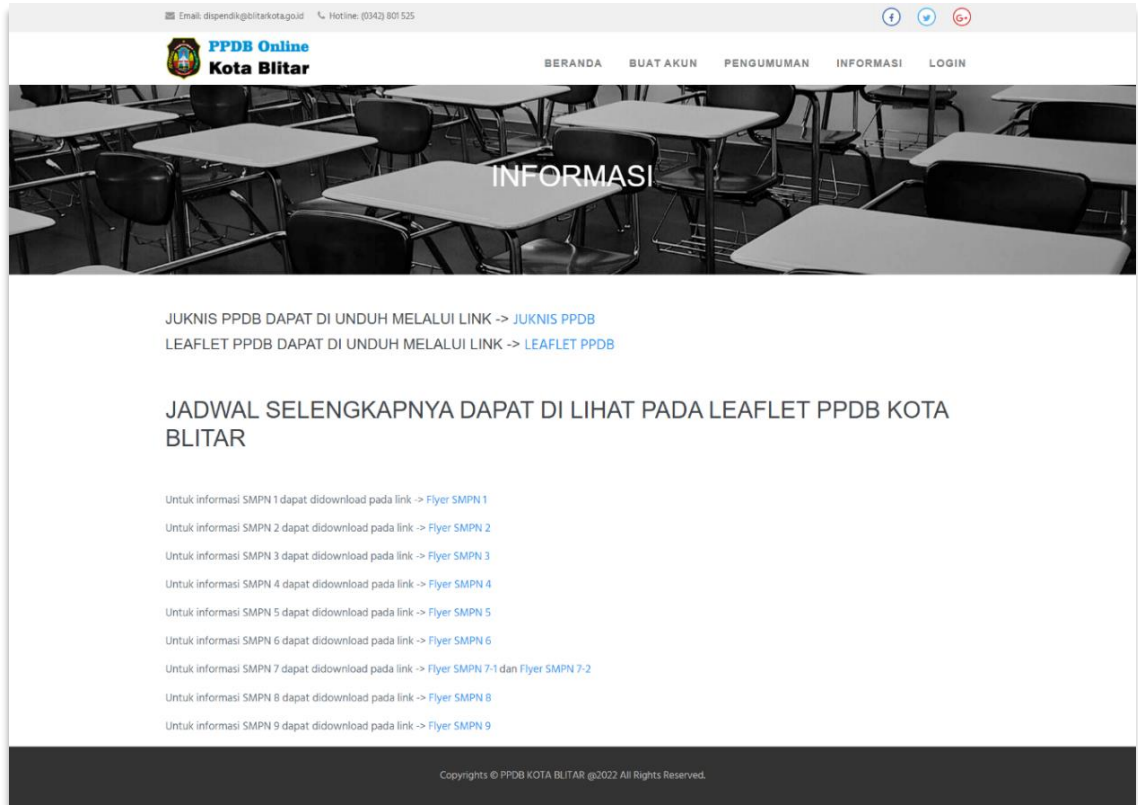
Email: dispendik@blitarkota.go.id Hotline: (0342) 801 525

PPDB Online
Kota Blitar

BERANDA BUAT AKUN PENGUMUMAN INFORMASI LOGIN

INFORMASI

JUKNIS PPDB DAPAT DI UNDUH MELALUI LINK -> JUKNIS PPDB
LEAFLET PPDB DAPAT DI UNDUH MELALUI LINK -> LEAFLET PPDB

JADWAL SELENGKAPNYA DAPAT DI LIHAT PADA LEAFLET PPDB KOTA BLITAR

Untuk informasi SMPN 1 dapat didownload pada link -> Flyer SMPN 1

Untuk informasi SMPN 2 dapat didownload pada link -> Flyer SMPN 2

Untuk informasi SMPN 3 dapat didownload pada link -> Flyer SMPN 3

Untuk informasi SMPN 4 dapat didownload pada link -> Flyer SMPN 4

Untuk informasi SMPN 5 dapat didownload pada link -> Flyer SMPN 5

Untuk informasi SMPN 6 dapat didownload pada link -> Flyer SMPN 6

Untuk informasi SMPN 7 dapat didownload pada link -> Flyer SMPN 7-1 dan Flyer SMPN 7-2

Untuk informasi SMPN 8 dapat didownload pada link -> Flyer SMPN 8

Untuk informasi SMPN 9 dapat didownload pada link -> Flyer SMPN 9

Copyrights © PPDB KOTA BLITAR @2022 All Rights Reserved.